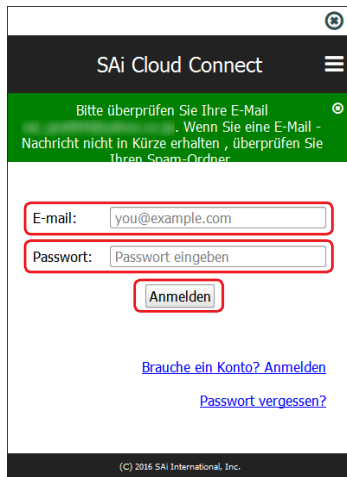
SAi Cloud Connect

Bitte überprüfen Sie Ihre E-Mail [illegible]. Wenn Sie eine E-Mail - Nachricht nicht in Kürze erhalten , überprüfen Sie Ihren Spam-Ordner

E-mail: you@example.com

Passwort: Passwort eingeben

Anmelden

Brauche ein Konto? Anmelden

Passwort vergessen?

(C) 2016 SAi International, Inc.